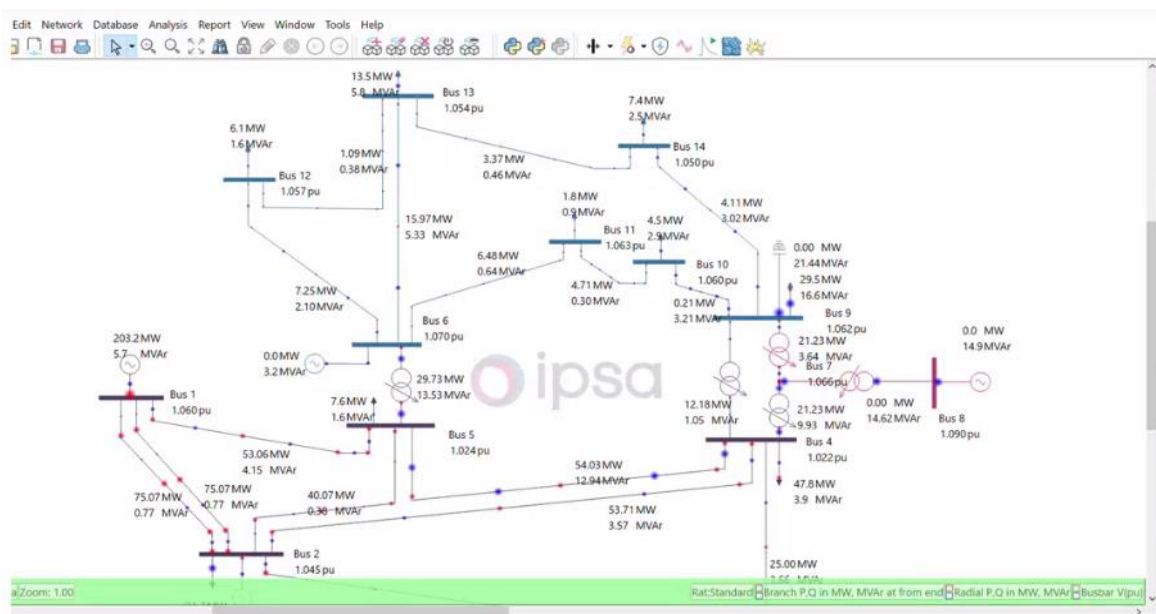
Edit Network Database Analysis Report View Window Tools Help

13.5 MW
5.8 MVAr
Bus 13
1.054 pu

7.4 MW
2.5 MVAr
Bus 14
1.050 pu

6.1 MW
1.6 MVAr
Bus 12
1.057 pu

1.09 MW
0.38 MVAr

3.37 MW
0.46 MVAr

4.11 MW
3.02 MVAr

1.8 MW
0.9 MVAr
Bus 11
1.063 pu

4.5 MW
2.9 MVAr
Bus 10
1.060 pu

15.97 MW
5.33 MVAr

6.48 MW
0.64 MVAr

4.71 MW
0.30 MVAr

0.00 MW
21.44 MVAr
29.5 MW
16.6 MVAr

0.21 MW
3.21 MVAr

Bus 9
1.062 pu

7.25 MW
2.10 MVAr

Bus 6
1.070 pu

0.0 MW
3.2 MVAr

21.23 MW
3.64 MVAr
Bus 7
1.066 pu

0.0 MW
14.9 MVAr

203.2 MW
5.7 MVAr

Bus 1
1.060 pu

29.73 MW
13.53 MVAr

7.6 MW
1.6 MVAr

ipsa

12.18 MW
1.05 MVAr

21.23 MW
9.93 MVAr

0.00 MW
14.62 MVAr

Bus 8
1.090 pu

Bus 5
1.024 pu

Bus 4
1.022 pu

53.06 MW
4.15 MVAr

54.03 MW
12.94 MVAr

47.8 MW
3.9 MVAr

75.07 MW
0.77 MVAr

75.07 MW
-0.77 MVAr

40.07 MW
0.38 MVAr

53.71 MW
3.57 MVAr

Bus 2
1.045 pu

25.00 MW
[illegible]

a Zoom: 1.00

Rat:Standard Branch P,Q in MW, MVAr at from end Radial P,Q in MW, MVAr Busbar V(pu)